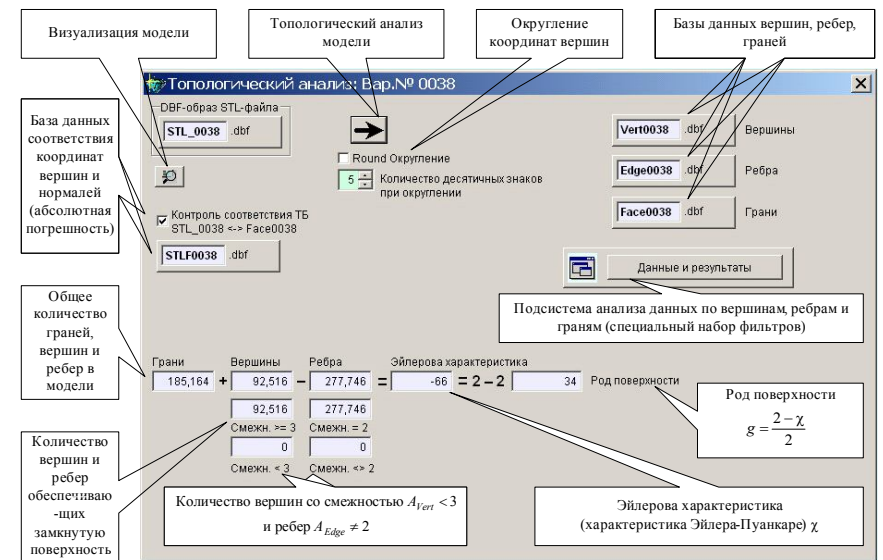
Визуализация модели

Топологический анализ модели

Округление координат вершин

Базы данных вершин, ребер, граней

Топологический анализ: Вар.№ 0038

База данных соответствия координат вершин и нормалей (абсолютная погрешность)

DBF-образ STL-файла

STL_0038 .dbf

Round Округление

5 Количество десятичных знаков при округлении

Vert0038 .dbf Вершины

Edge0038 .dbf Ребра

Face0038 .dbf Грани

Контроль соответствия ТБ STL_0038 <-> Face0038

STLF0038 .dbf

Данные и результаты

Подсистема анализа данных по вершинам, ребрам и граням (специальный набор фильтров)

Общее количество граней, вершин и ребер в модели

Грани | Вершины | Ребра | Эйлерова характеристика

185,164 + 92,516 − 277,746 = -66 = 2 − 2 34 Род поверхности

92,516 | 277,746

Смежн. >= 3 | Смежн. = 2

0 | 0

Смежн. < 3 | Смежн. <> 2

Род поверхности
$g = \frac{2-\chi}{2}$

Количество вершин и ребер обеспечивающих замкнутую поверхность

Количество вершин со смежностью $A_{Vert} < 3$ и ребер $A_{Edge} \neq 2$

Эйлерова характеристика (характеристика Эйлера-Пуанкаре) χ